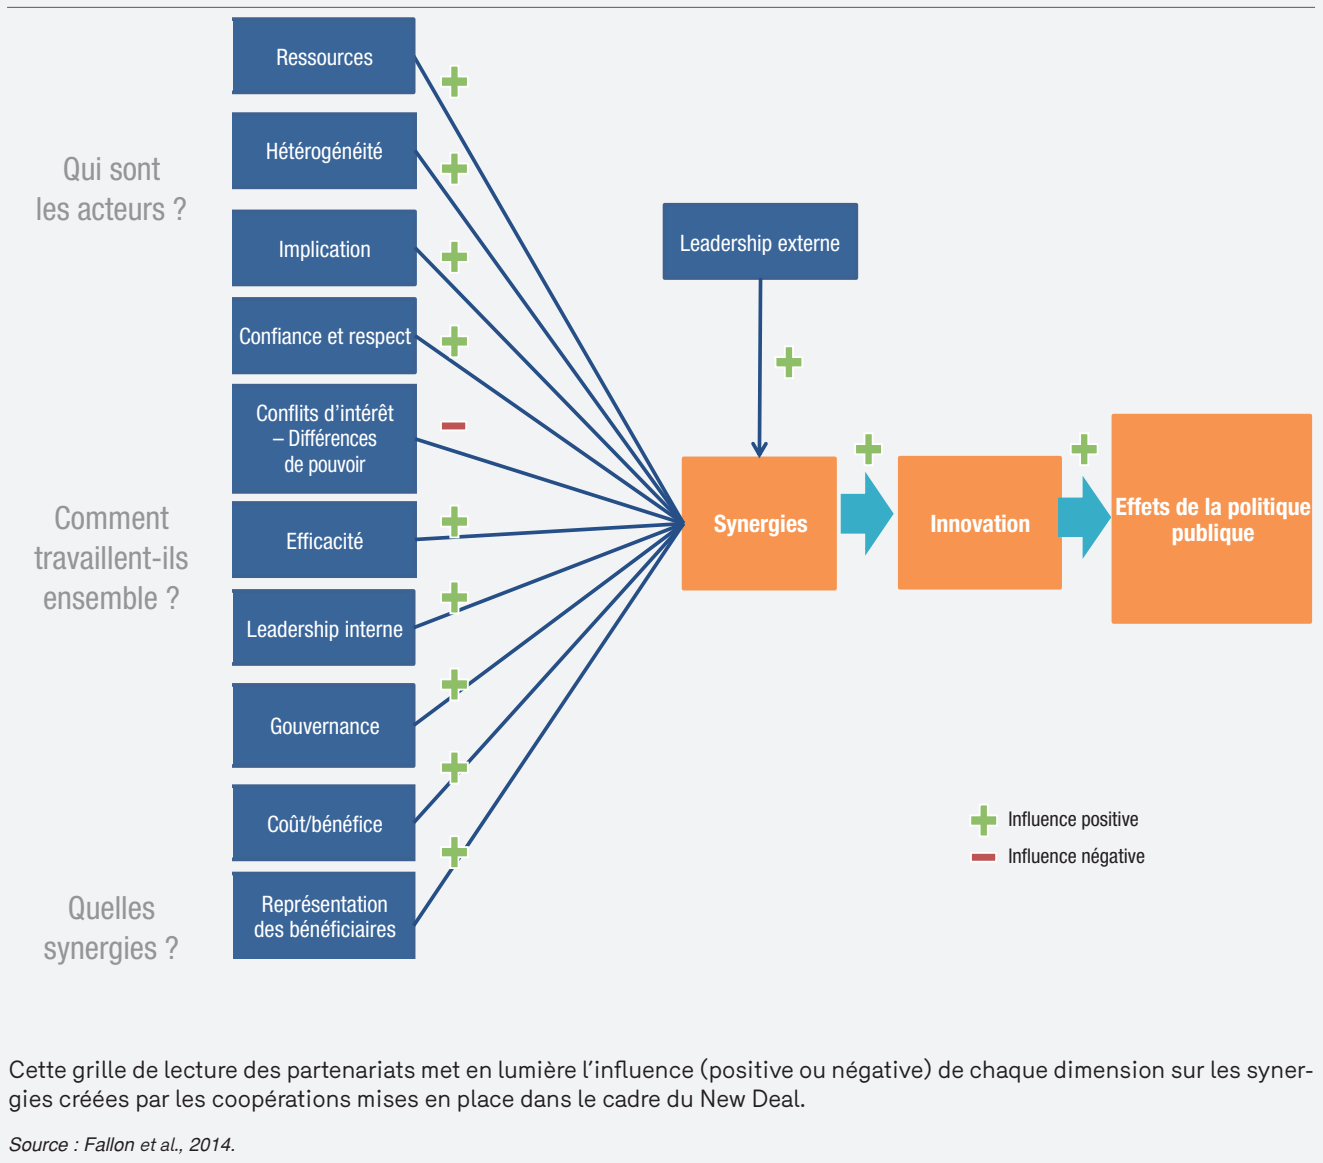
Qui sont les acteurs ?

Comment travaillent-ils ensemble ?

Quelles synergies ?

Ressources

Hétérogénéité

Implication

Confiance et respect

Conflits d'intérêt – Différences de pouvoir

Efficacité

Leadership interne

Gouvernance

Coût/bénéfice

Représentation des bénéficiaires

Leadership externe

Synergies

Innovation

Effets de la politique publique

Influence positive

Influence négative

Cette grille de lecture des partenariats met en lumière l'influence (positive ou négative) de chaque dimension sur les synergies créées par les coopérations mises en place dans le cadre du New Deal.

Source : Fallon et al., 2014.